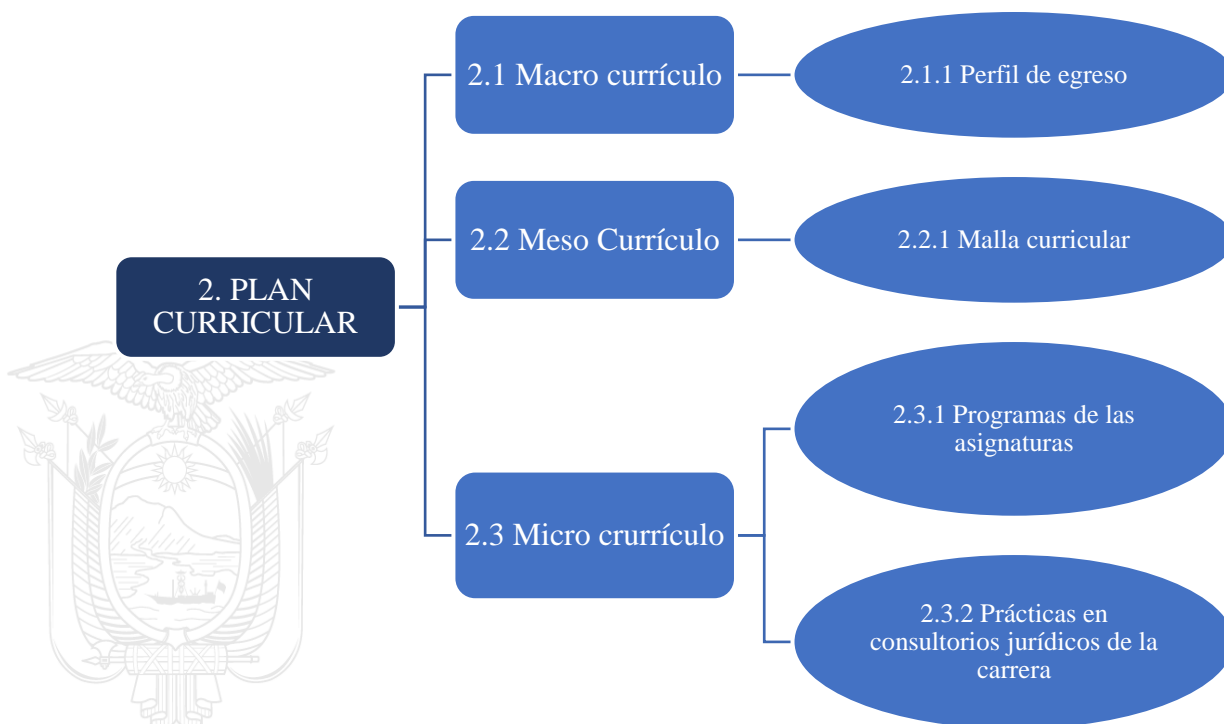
2. PLAN CURRICULAR

2.1 Macro currículo

2.1.1 Perfil de egreso

2.2 Meso Currículo

2.2.1 Malla curricular

2.3 Micro crurrículo

2.3.1 Programas de las asignaturas

2.3.2 Prácticas en consultorios jurídicos de la carrera